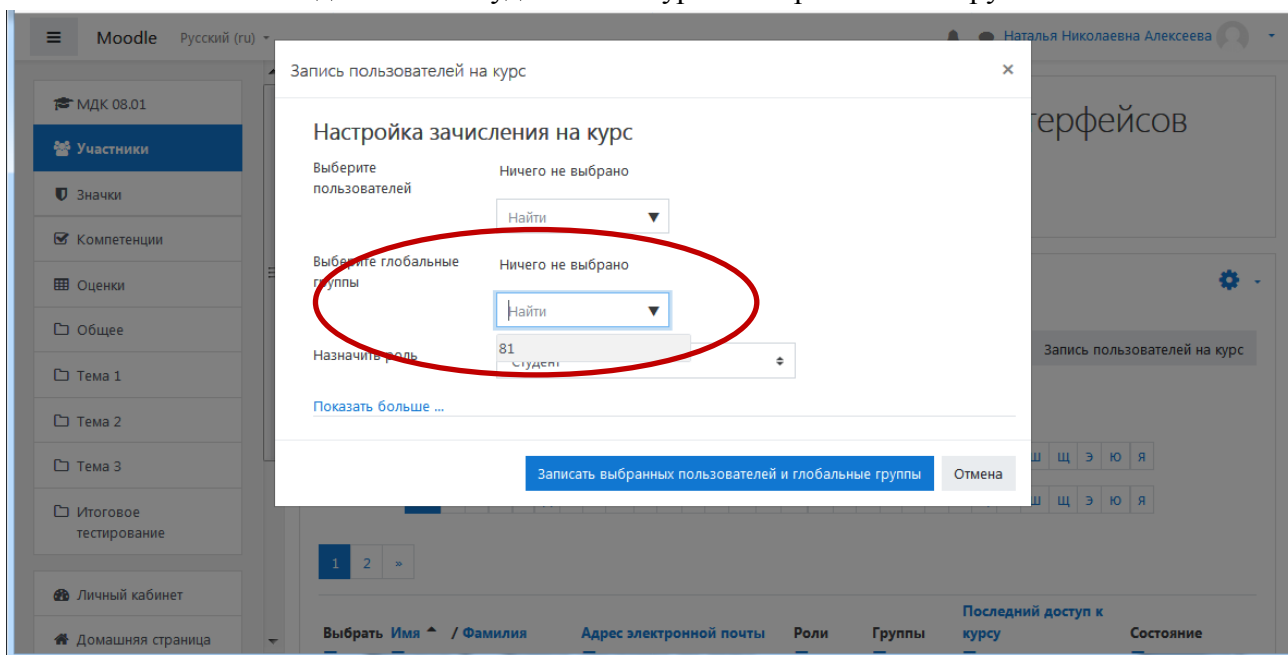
Moodle Русский (ru)

Наталья Николаевна Алексеева

МДК 08.01
Участники
Значки
Компетенции
Оценки
Общее
Тема 1
Тема 2
Тема 3
Итоговое тестирование
Личный кабинет
Домашняя страница

Запись пользователей на курс ×

Настройка зачисления на курс

Выберите пользователей
Ничего не выбрано
Найти

Выберите глобальные группы
Ничего не выбрано
Найти
81

Назначить роль
Студент

Показать больше ...

Записать выбранных пользователей и глобальные группы
Отмена

терфейсов

Запись пользователей на курс

Ш Щ Э Ю Я
Ш Щ Э Ю Я

1 2 »

| Выбрать | Имя / Фамилия | Адрес электронной почты | Роли | Группы | Последний доступ к курсу | Состояние |
|---|---|---|---|---|---|---|